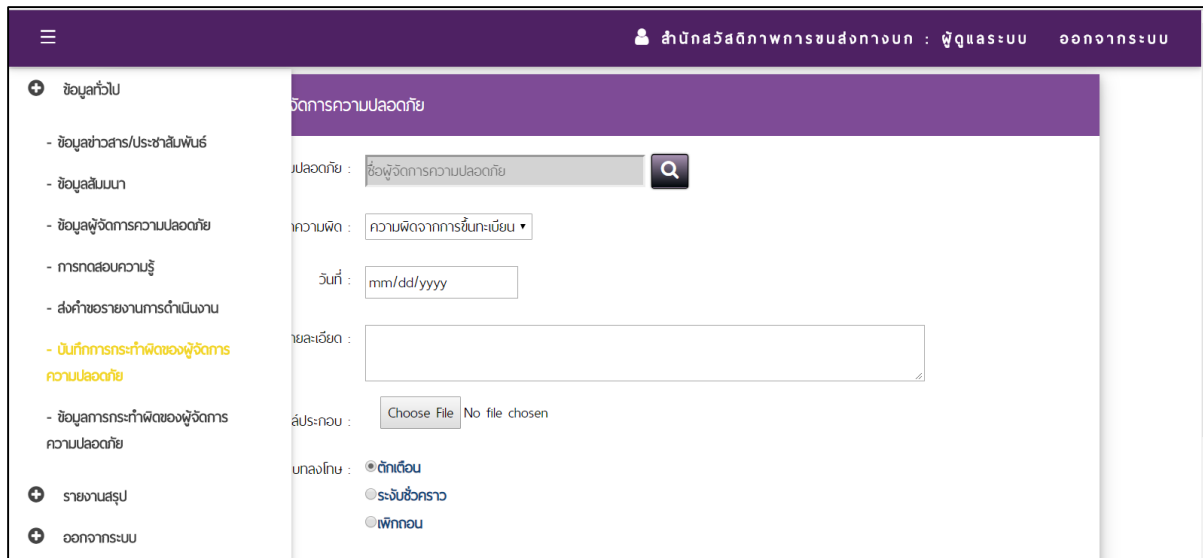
☰

สำนักสวัสดิภาพการขนส่งทางบก : ผู้ดูแลระบบ ออกจากระบบ

ข้อมูลทั่วไป

- ข้อมูลข่าวสาร/ประชาสัมพันธ์

- ข้อมูลสัมมนา

- ข้อมูลผู้จัดการความปลอดภัย

- การทดสอบความรู้

- ส่งคำขอรายงานการดำเนินงาน

- บันทึกการกระทำผิดของผู้จัดการความปลอดภัย

- ข้อมูลการกระทำผิดของผู้จัดการความปลอดภัย

รายงานสรุป

ออกจากระบบ

จัดการความปลอดภัย

มปลอดภัย : ชื่อผู้จัดการความปลอดภัย

ความผิด : ความผิดจากการขึ้นทะเบียน

วันที่ : mm/dd/yyyy

ยละเอียด :

ล์ประกอบ : Choose File No file chosen

บทลงโทษ : ตักเตือน
ระงับชั่วคราว
เพิกถอน